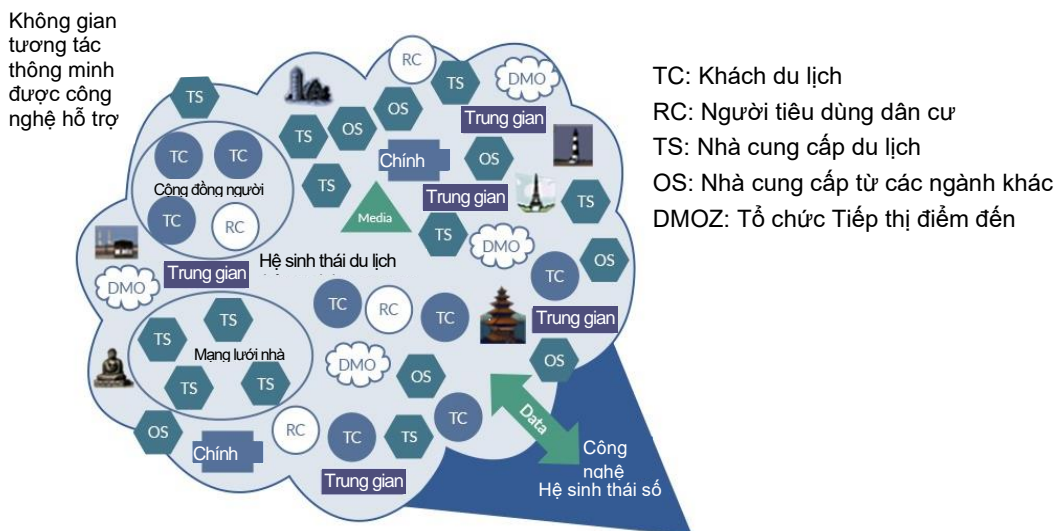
Không gian tương tác thông minh được công nghệ hỗ trợ

TS
RC
TS
DMO
OS
TS
Trung gian
TC
TC
Chính
OS
Cộng đồng người
TS
Trung gian
TS
TC
RC
Media
TS
DMO
TS
OS
Trung gian
Hệ sinh thái du lịch
TC
DMO
TC
RC
TC
Trung gian
TS
TS
TS
Mạng lưới nhà
OS
DMO
OS
TS
TS
TC
OS
RC
TC
TS
Chính
Data
Công nghệ
Trung gian
Hệ sinh thái số

TC: Khách du lịch
RC: Người tiêu dùng dân cư
TS: Nhà cung cấp du lịch
OS: Nhà cung cấp từ các ngành khác
DMOZ: Tổ chức Tiếp thị điểm đến